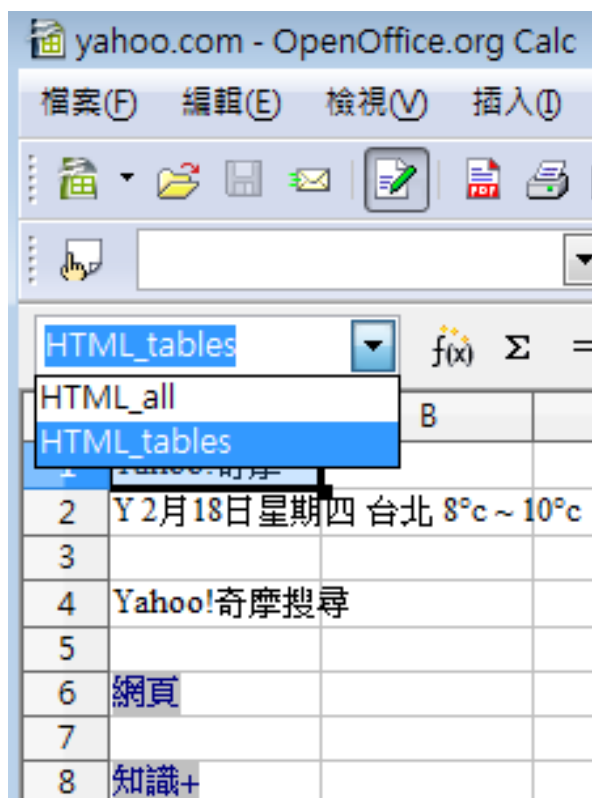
yahoo.com - OpenOffice.org Calc

檔案(F) 編輯(E) 檢視(V) 插入(I)

HTML_tables

HTML_all
HTML_tables

B

| | B |
|---|---|
| 1 | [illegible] |
| 2 | Y 2月18日星期四 台北 8°c ~ 10°c |
| 3 | |
| 4 | Yahoo!奇摩搜尋 |
| 5 | |
| 6 | 網頁 |
| 7 | |
| 8 | 知識+ |